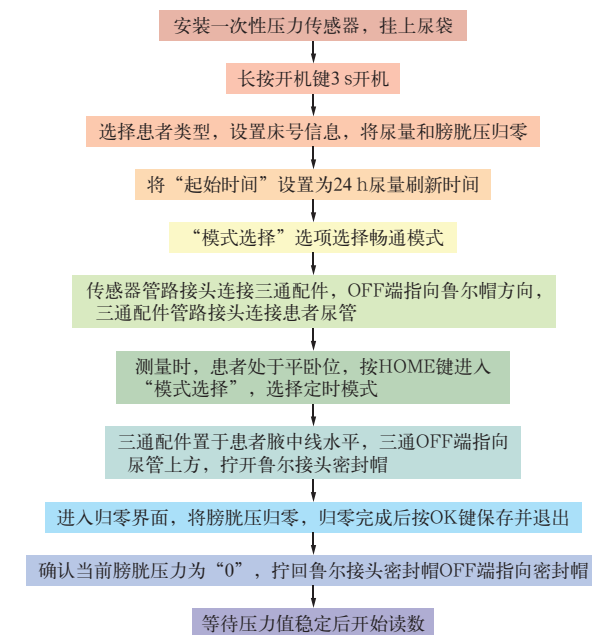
安装一次性压力传感器，挂上尿袋

长按开机键3 s开机

选择患者类型，设置床号信息，将尿量和膀胱压归零

将“起始时间”设置为24 h尿量刷新时间

“模式选择”选项选择畅通模式

传感器管路接头连接三通配件，OFF端指向鲁尔帽方向，三通配件管路接头连接患者尿管

测量时，患者处于平卧位，按HOME键进入“模式选择”，选择定时模式

三通配件置于患者腋中线水平，三通OFF端指向尿管上方，拧开鲁尔接头密封帽

进入归零界面，将膀胱压归零，归零完成后按OK键保存并退出

确认当前膀胱压力为“0”，拧回鲁尔接头密封帽OFF端指向密封帽

等待压力值稳定后开始读数